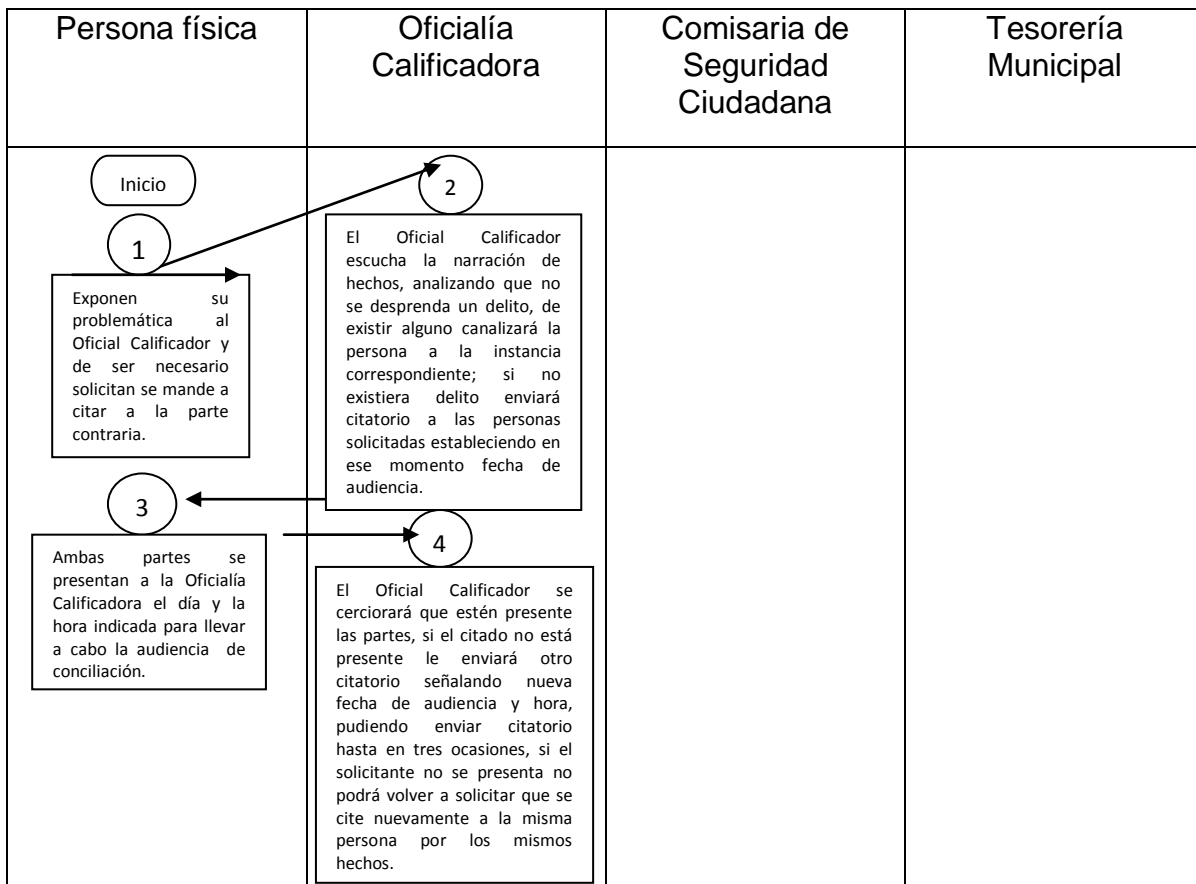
| Persona física | Oficialía Calificadora | Comisaria de Seguridad Ciudadana | Tesorería Municipal |
|---|---|---|---|
| Inicio 1 Exponen su problemática al Oficial Calificador y de ser necesario solicitan se mande a citar a la parte contraria. 3 Ambas partes se presentan a la Oficialía Calificadora el día y la hora indicada para llevar a cabo la audiencia de conciliación. | 2 El Oficial Calificador escucha la narración de hechos, analizando que no se desprenda un delito, de existir alguno canalizará la persona a la instancia correspondiente; si no existiera delito enviará citatorio a las personas solicitadas estableciendo en ese momento fecha de audiencia. 4 El Oficial Calificador se cerciorará que estén presente las partes, si el citado no está presente le enviará otro citatorio señalando nueva fecha de audiencia y hora, pudiendo enviar citatorio hasta en tres ocasiones, si el solicitante no se presenta no podrá volver a solicitar que se cite nuevamente a la misma persona por los mismos hechos. | | |